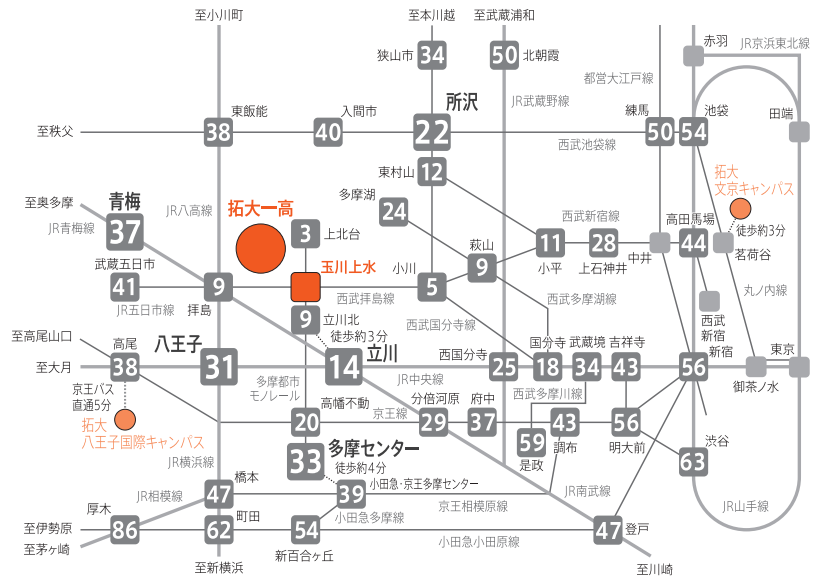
至小川町

至本川越

至武蔵浦和

赤羽

JR京浜東北線

狭山市 34

50 北朝霞

都営大江戸線

JR武蔵野線

東飯能

入間市

所沢

練馬

池袋

田端

至秩父

38

40

22

50

54

西武池袋線

東村山

12

拓大
文京キャンパス

多摩湖

至奥多摩

青梅

JR八高線

拓大一高

24

西武新宿線

高田馬場

徒歩約3分

JR青梅線

37

3 上北台

萩山

11

28

44

茗荷谷

武蔵五日市

玉川上水

小川

9

小平

上石神井

中井

丸ノ内線

41

9

5

JR五日市線

拝島

西武拝島線

西武多摩湖線

西武
新宿
新宿

至高尾山口

9 立川北
徒歩約3分

西武国分寺線

八王子

東京

高尾

立川

西国分寺

国分寺

武蔵境

吉祥寺

至大月

38

31

14

25

18

34

43

56

JR中央線

御茶ノ水

多摩都市
モノレール

京王バス
直通5分

高幡不動

分倍河原

府中

西武多摩川線

京王線

拓大
八王子国際キャンパス

20

29

37

43

56

59

調布

明大前

渋谷

是政

JR横浜線

多摩センター

63

33

橋本

徒歩約4分

小田急・京王多摩センター

JR相模線

JR南武線

47

39

厚木

京王相模原線

町田

JR山手線

至伊勢原

86

62

54

小田急多摩線

47

登戸

至茅ヶ崎

新百合ヶ丘

小田急小田原線

至新横浜

至川崎